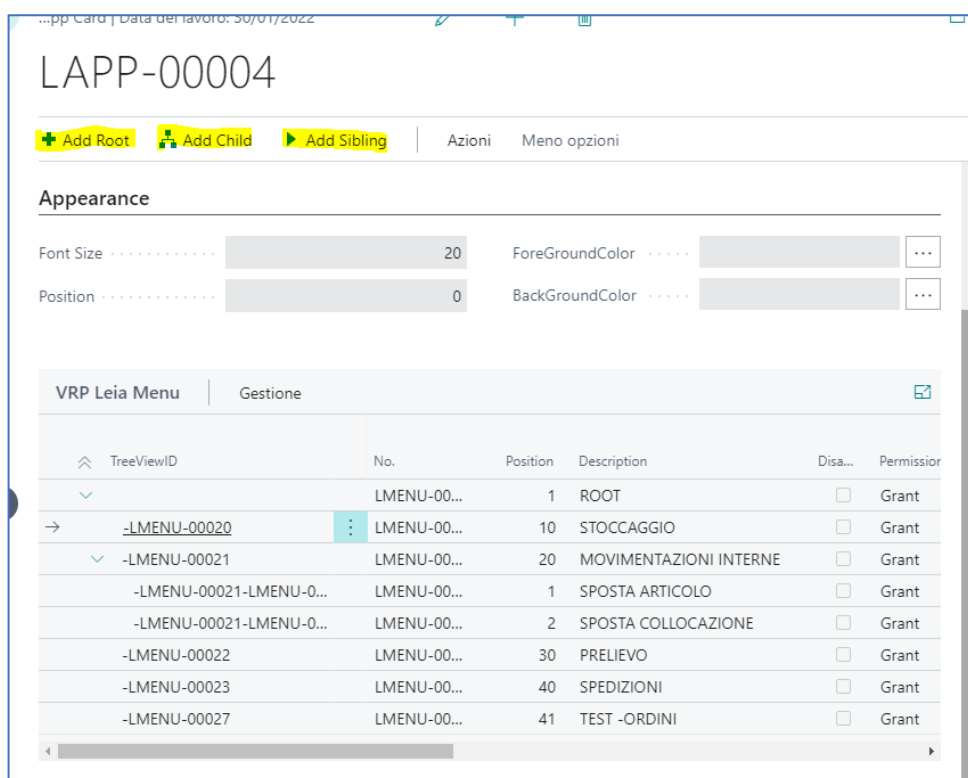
...pp Card | Data del lavoro: 30/01/2022

LAPP-00004

Add Root Add Child Add Sibling Azioni Meno opzioni

Appearance

Font Size 20
Position 0
ForeGroundColor ...
BackGroundColor ...

VRP Leia Menu Gestione

| TreeViewID | No. | Position | Description | Disa... | Permission |
|---|---|---|---|---|---|
| | LMENU-00... | 1 | ROOT | | Grant |
| -LMENU-00020 | LMENU-00... | 10 | STOCCAGGIO | | Grant |
| -LMENU-00021 | LMENU-00... | 20 | MOVIMENTAZIONI INTERNE | | Grant |
| -LMENU-00021-LMENU-0... | LMENU-00... | 1 | SPOSTA ARTICOLO | | Grant |
| -LMENU-00021-LMENU-0... | LMENU-00... | 2 | SPOSTA COLLOCAZIONE | | Grant |
| -LMENU-00022 | LMENU-00... | 30 | PRELIEVO | | Grant |
| -LMENU-00023 | LMENU-00... | 40 | SPEDIZIONI | | Grant |
| -LMENU-00027 | LMENU-00... | 41 | TEST -ORDINI | | Grant |